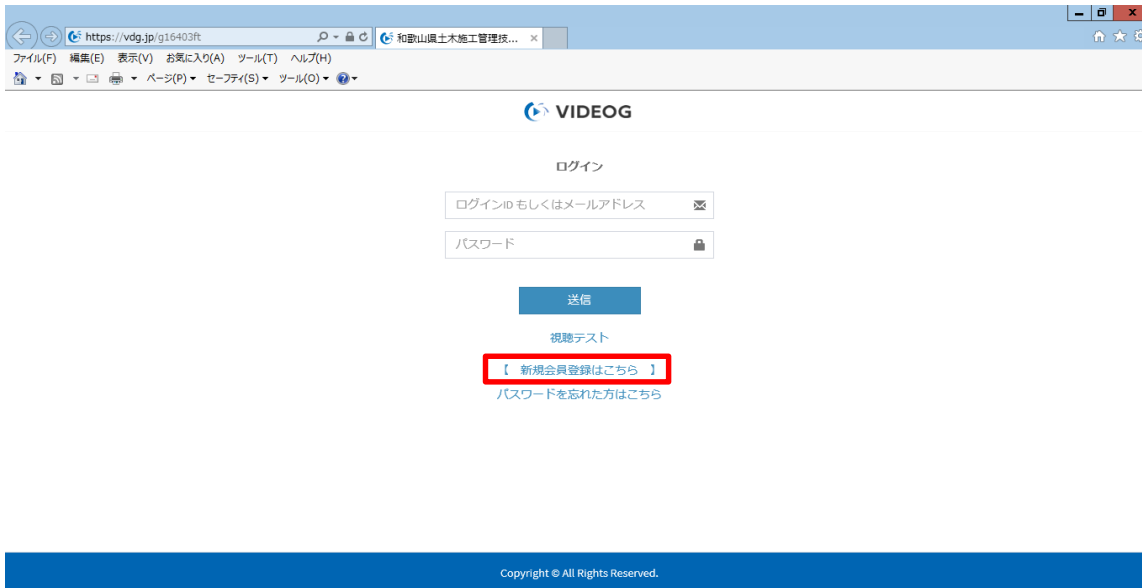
https://vdg.jp/g16403ft
和歌山県土木施工管理技...
ファイル(F) 編集(E) 表示(V) お気に入り(A) ツール(T) ヘルプ(H)
ページ(P) セーフティ(S) ツール(O)

VIDEOG

ログイン

ログインID もしくはメールアドレス

パスワード

送信

視聴テスト

【 新規会員登録はこちら 】

パスワードを忘れた方はこちら

Copyright © All Rights Reserved.